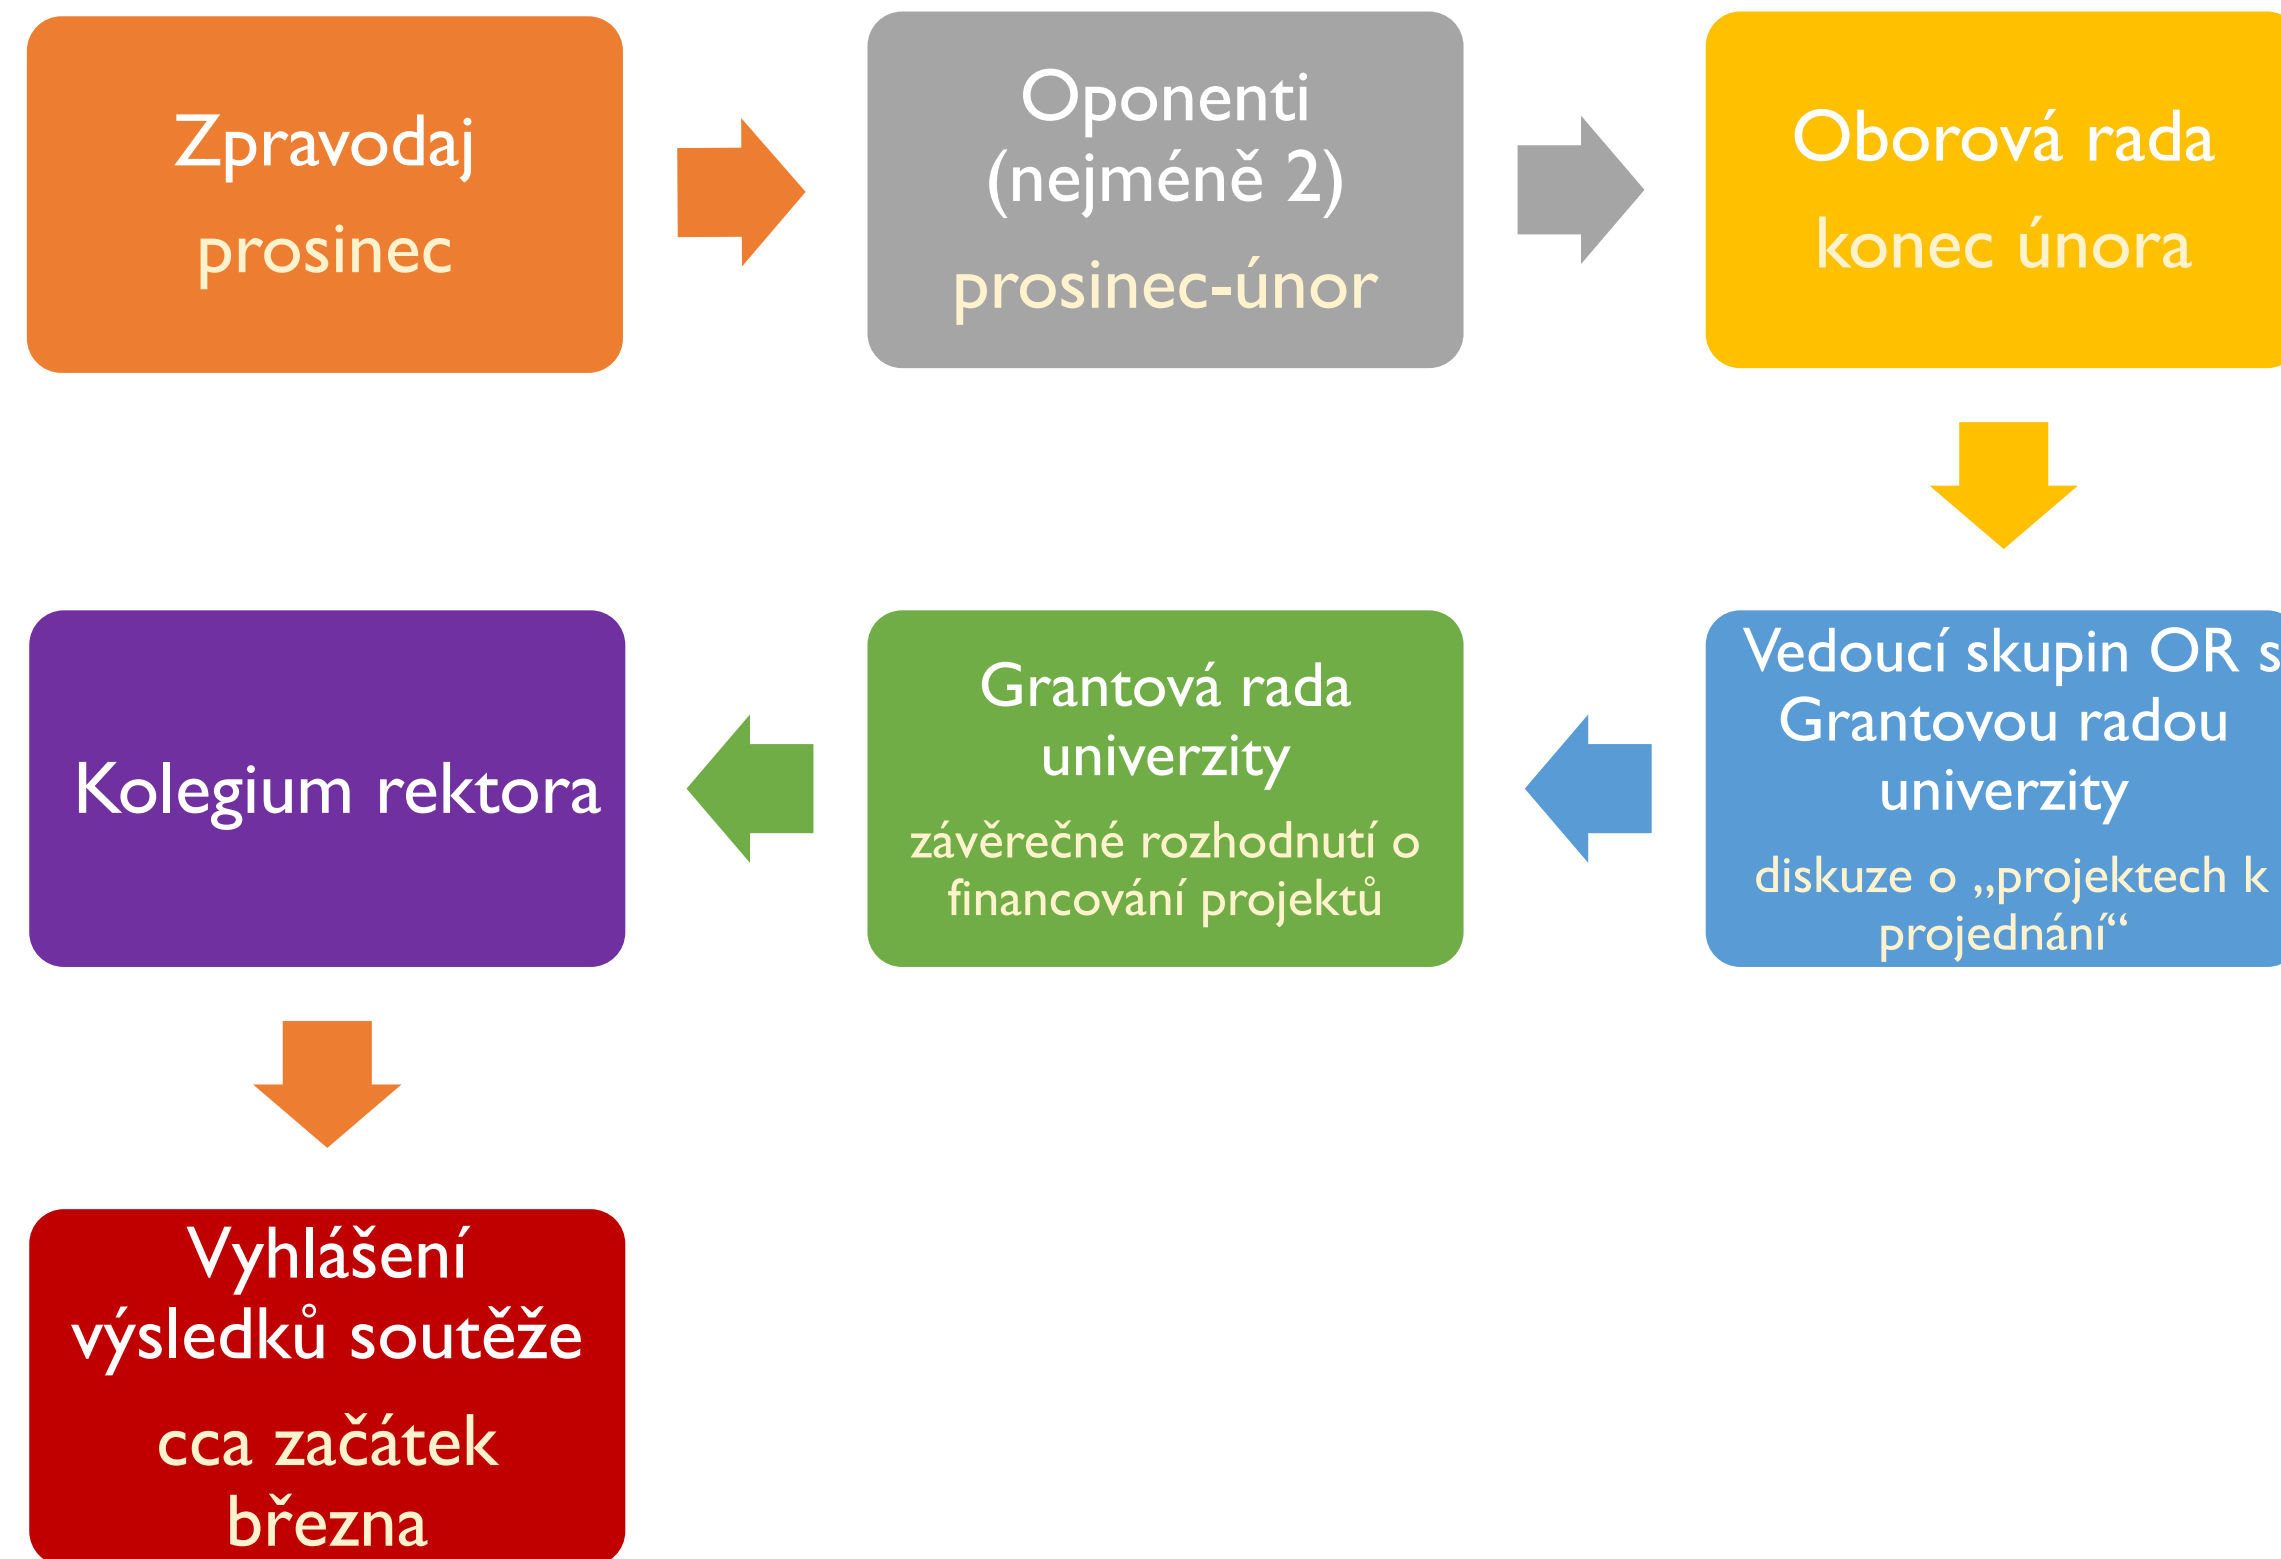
Zpravodaj

prosinec

Oponenti (nejméně 2)

prosinec-únor

Oborová rada

konec února

Vedoucí skupin OR s Grantovou radou univerzity

diskuze o „projektech k projednání“

Grantová rada univerzity

závěrečné rozhodnutí o financování projektů

Kolegium rektora

Vyhlášení výsledků soutěže

cca začátek března